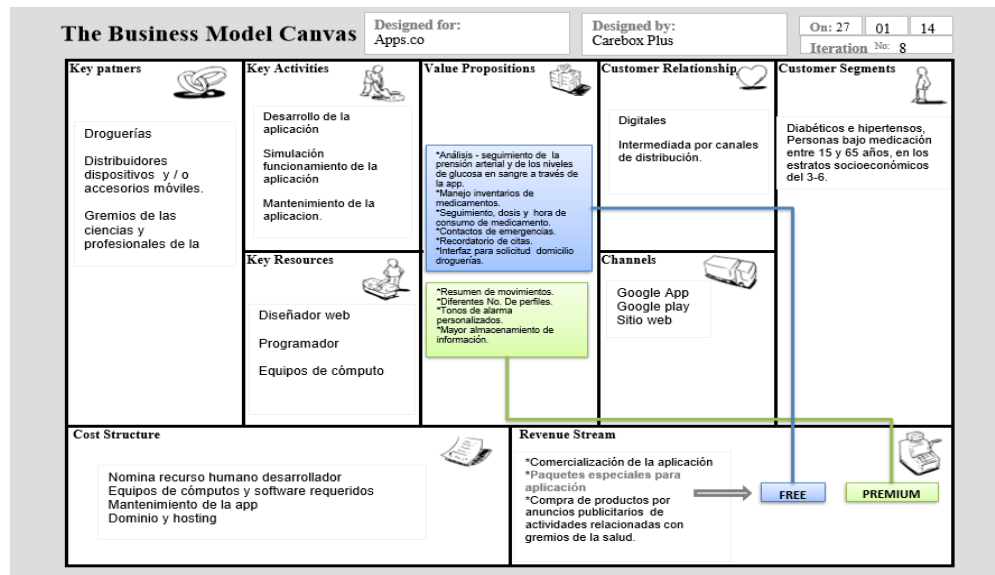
The Business Model Canvas

Designed for:
Apps.co

Designed by:
Carebox Plus

On: 27 | 01 | 14
Iteration No: 8

Key patners

Droguerías

Distribuidores dispositivos y / o accesorios móviles.

Gremios de las ciencias y profesionales de la

Key Activities

Desarrollo de la aplicación

Simulación funcionamiento de la aplicación

Mantenimiento de la aplicacion.

Key Resources

Diseñador web

Programador

Equipos de cómputo

Value Propositions

*Análisis - seguimiento de la prensión arterial y de los niveles de glucosa en sangre a través de la app.
*Manejo inventarios de medicamentos.
*Seguimiento, dosis y hora de consumo de medicamento.
*Contactos de emergencias.
*Recordatorio de citas.
*Interfaz para solicitud domicilio droguerías.

*Resumen de movimientos.
*Diferentes No. De perfiles.
*Tonos de alarma personalizados.
*Mayor almacenamiento de información.

Customer Relationship

Digitales

Intermediada por canales de distribución.

Channels

Google App
Google play
Sitio web

Customer Segments

Diabéticos e hipertensos, Personas bajo medicación entre 15 y 65 años, en los estratos socioeconómicos del 3-6.

Cost Structure

Nomina recurso humano desarrollador
Equipos de cômputos y software requeridos
Mantenimiento de la app
Dominio y hosting

Revenue Stream

*Comercialización de la aplicación
*Paquetes especiales para aplicación
*Compra de productos por anuncios publicitarios de actividades relacionadas con gremios de la salud.

FREE

PREMIUM